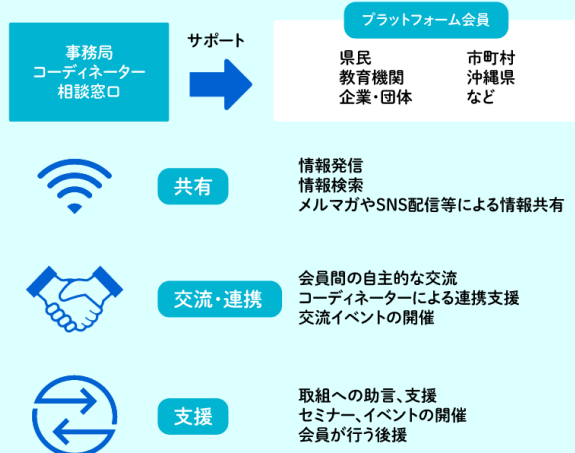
事務局
コーディネーター
相談窓口

サポート

プラットフォーム会員

県民
教育機関
企業・団体

市町村
沖縄県
など

共有

情報発信
情報検索
メルマガやSNS配信等による情報共有

交流・連携

会員間の自主的な交流
コーディネーターによる連携支援
交流イベントの開催

支援

取組への助言、支援
セミナー、イベントの開催
会員が行う後援